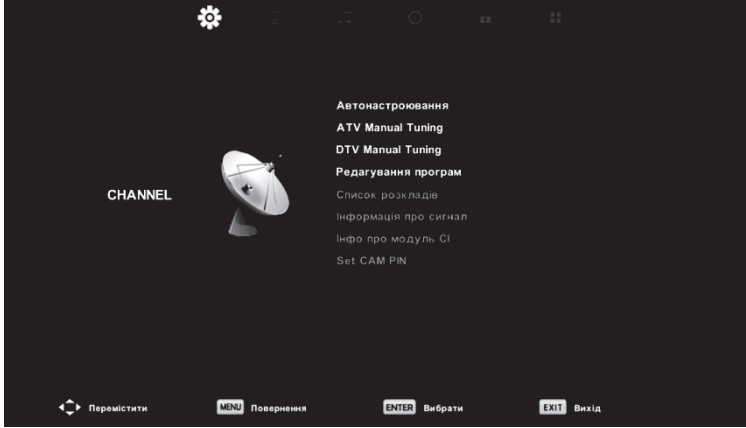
CHANNEL

Автонастроювання
ATV Manual Tuning
DTV Manual Tuning
Редагування програм
Список розкладів
Інформація про сигнал
Інфо про модуль CI
Set CAM PIN

Перемістити
MENU Повернення
ENTER Вибрати
EXIT Вихід